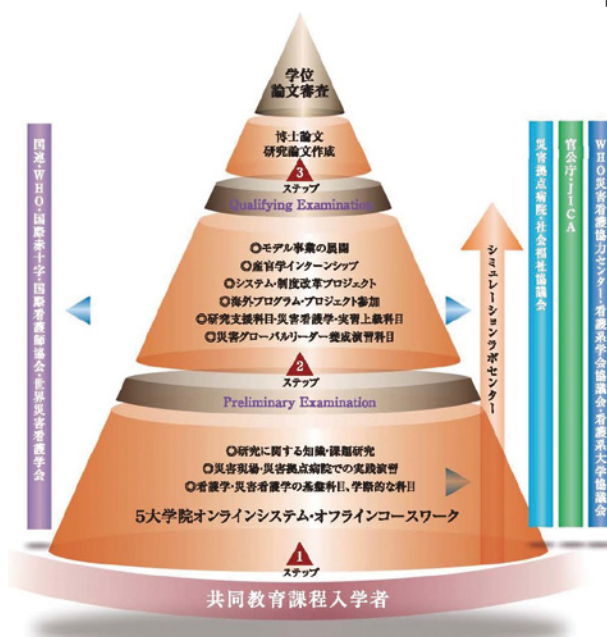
学位
論文審査

博士論文
研究論文作成

3
ステップ

Qualifying Examination

◎モデル事業の展開
◎産官学インターンシップ
◎システム・制度改革プロジェクト
◎海外プログラム・プロジェクト参加
◎研究支援科目・災害看護学・実習上級科目
◎災害グローバルリーダー養成演習科目

2
ステップ

Preliminary Examination

◎研究に関する知識・課題研究
◎災害現場・災害拠点病院での実践演習
◎看護学・災害看護学の基盤科目、学際的な科目

5大学院オンラインシステム・オフラインコースワーク

1
ステップ

共同教育課程入学者

国連・WHO・国際赤十字・国際看護師協会・世界災害看護学会

シミュレーションラボセンター

災害拠点病院・社会福祉協議会

官公庁・JICA

WHO災害看護協力センター・看護系学会協議会・看護系大学協議会